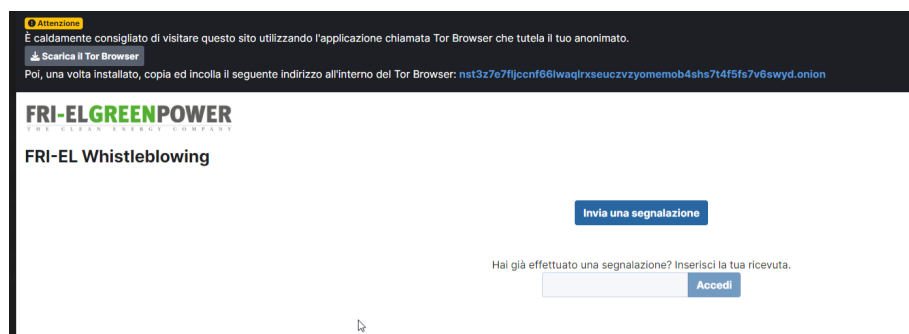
Attenzione
È caldamente consigliato di visitare questo sito utilizzando l'applicazione chiamata Tor Browser che tutela il tuo anonimato.
Scarica il Tor Browser
Poi, una volta installato, copia ed incolla il seguente indirizzo all'interno del Tor Browser: nst3z7e7fljccnf66lwaqlrxseuczvzyomemob4shs7t4f5fs7v6swyd.onion

FRI-ELGREENPOWER
THE CLEAN ENERGY COMPANY

FRI-EL Whistleblowing

Invia una segnalazione

Hai già effettuato una segnalazione? Inserisci la tua ricevuta.
Accedi